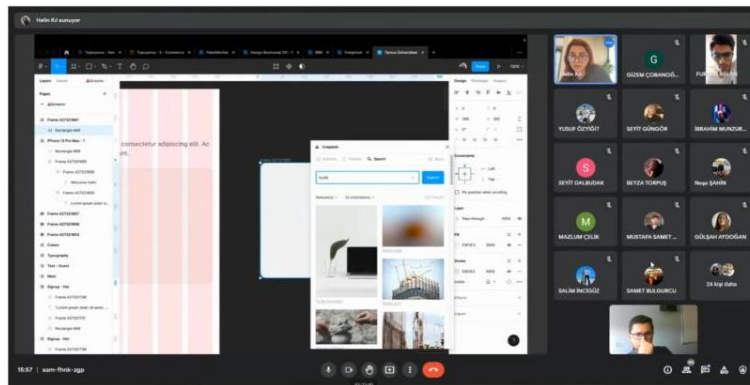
Halin KJ sunuyor

consectetur adipiscing elit. Ac

Unsplash

Search

Pages

Frame

Rectangle

iPhone 13 Pro Max

Typography

Colors

Signup

Design

Constraints

Layer

Fill

Stroke

Effects

Export

G

GÜZEM ÇOBANOĞ...

FU...

YUSUF ÖZYİĞİT

SEYİT GÜNGÖR

İBRAHİM MUNZUR...

S

SEYİT DALBUDAK

BEYZA TORPUŞ

Neşe ŞAHİN

M

MAZLUM ÇELİK

MUSTAFA SAMET ...

GÜLŞAH AYDOĞAN

SALİM İNCEGÜZ

SAMET BULGURCU

24 kişi daha

15:57 | xam-fhnk-zgp